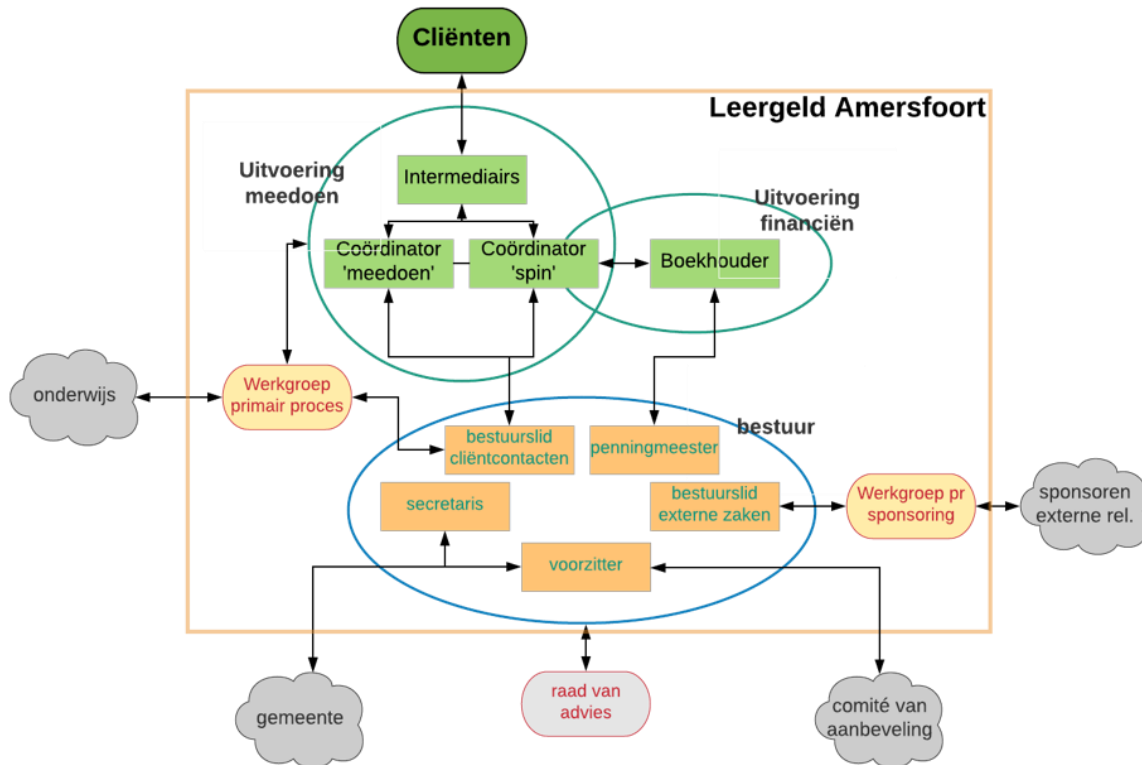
Cliënten

Leergeld Amersfoort

Uitvoering meedoen

Intermediairs

Coördinator 'meedoen'

Coördinator 'spin'

Uitvoering financiën

Boekhouder

onderwijs

Werkgroep primair proces

bestuur

bestuurslid cliëntcontacten

penningmeester

secretaris

bestuurslid externe zaken

Werkgroep pr sponsoring

sponsoren externe rel.

voorzitter

gemeente

raad van advies

comité van aanbeveling